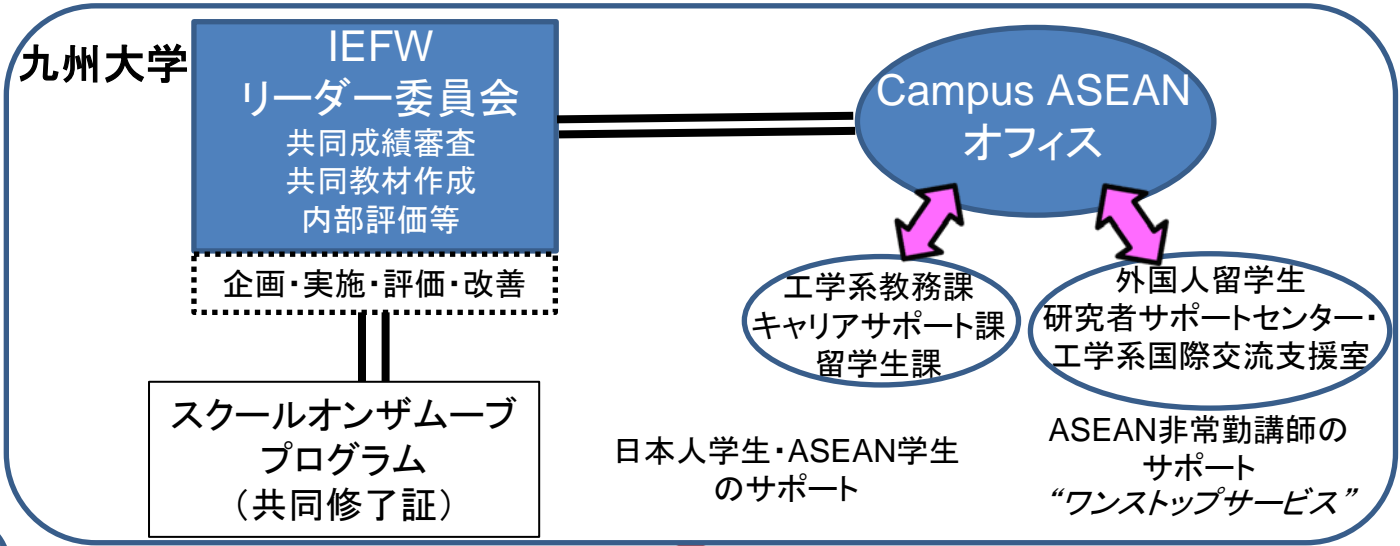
九州大学

IEFW
リーダー委員会
共同成績審査
共同教材作成
内部評価等

企画・実施・評価・改善

スクールオンザムーブ
プログラム
（共同修了証）

Campus ASEAN
オフィス

工学系教務課
キャリアサポート課
留学生課

外国人留学生
研究者サポートセンター・
工学系国際交流支援室

日本人学生・ASEAN学生
のサポート

ASEAN非常勤講師の
サポート
“ワンストップサービス”